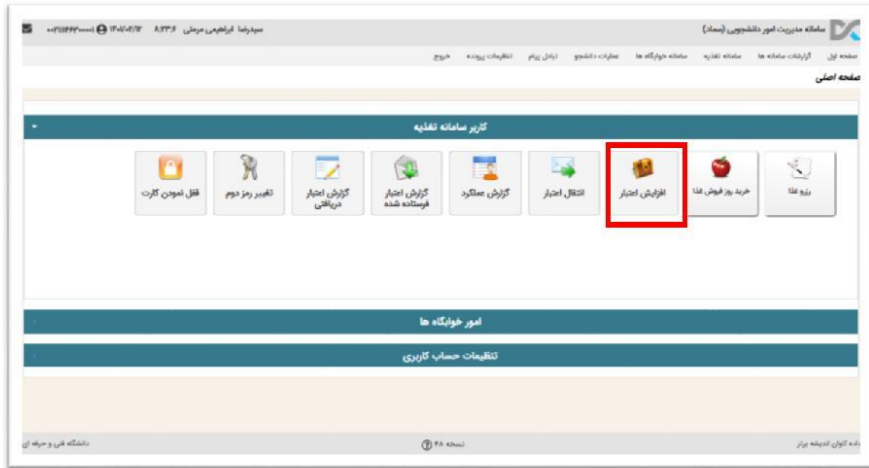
سامانه مدیریت امور دانشجویی (سماد)

سیدرضا ابراهیمی مرضی ۸:۳۳:۶ ۱۴۰۱/۰۲/۲۷ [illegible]

صفحه اول گزارشات سامانه ها سامانه تغذیه سامانه خوابگاه ها عملیات دانشجو تبادل پیام تنظیمات پرونده خروج

صفحه اصلی

کاربر سامانه تغذیه

رزرو غذا

خرید روز فروش غذا

افزایش اعتبار

انتقال اعتبار

گزارش عملکرد

گزارش اعتبار فرستاده شده

گزارش اعتبار دریافتی

تغییر رمز دوم

قفل نمودن کارت

امور خوابگاه ها

تنظیمات حساب کاربری

داده کاوان اندیشه برتر

نسخه ۴۸

دانشگاه فنی و حرفه ای